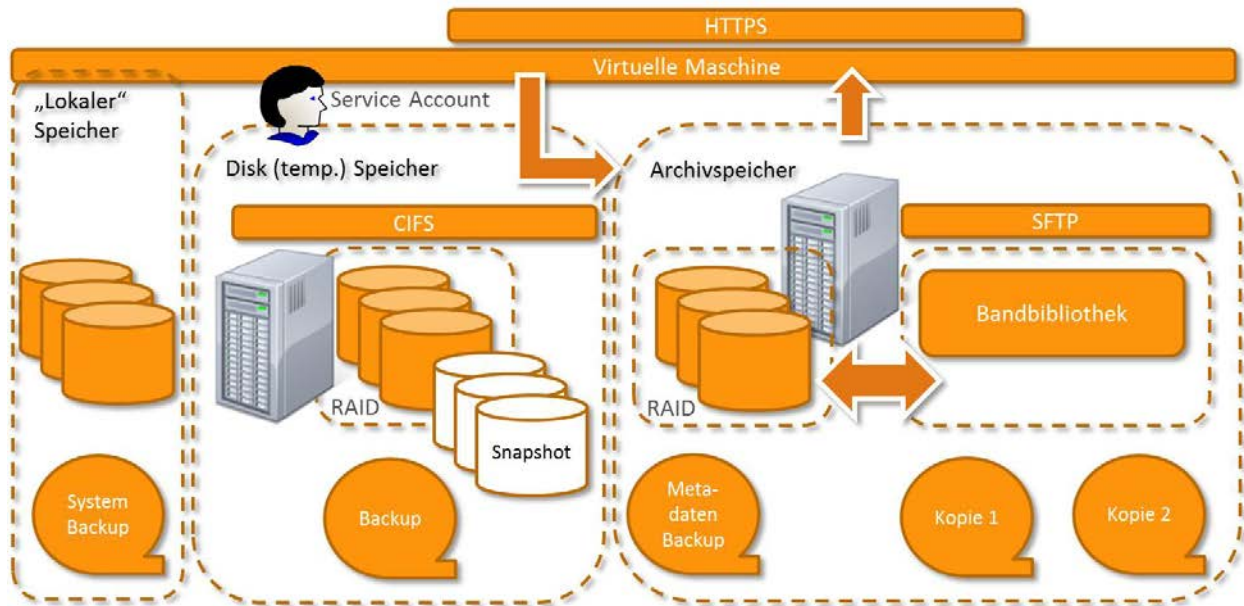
HTTPS

Virtuelle Maschine

„Lokaler“ Speicher

Service Account

Disk (temp.) Speicher

CIFS

RAID

Snapshot

Archivspeicher

SFTP

Bandbibliothek

RAID

System Backup

Backup

Meta-daten Backup

Kopie 1

Kopie 2